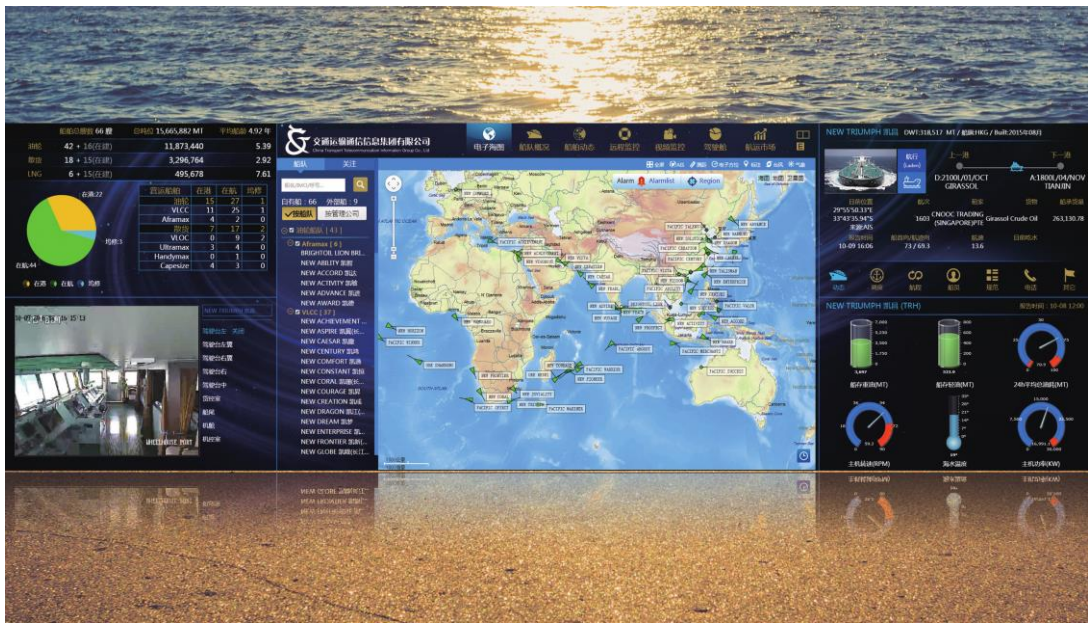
船舶总数量 66 艘 总吨位 15,665,882 MT 平均船龄 4.92 年

| | | | |
|---|---|---|---|
| 油轮 | 42 + 16(在建) | 11,873,440 | 5.39 |
| 散货 | 18 + 15(在建) | 3,296,764 | 2.92 |
| LNG | 6 + 15(在建) | 495,678 | 7.61 |

在港:22
均航:3
在航:44

| 营运船舶 | 在港 | 在航 | 锚停 |
|---|---|---|---|
| 油轮 | 15 | 27 | 1 |
| VLCC | 11 | 25 | 1 |
| Aframax | 4 | 2 | 0 |
| 散货 | 7 | 17 | 2 |
| VLOC | 0 | 5 | 2 |
| Ultramax | 3 | 4 | 0 |
| Handymax | 0 | 1 | 0 |
| Capesize | 4 | 3 | 0 |

在港 在航 锚停

驾驶台左翼
驾驶台右翼
驾驶台右
驾驶台中
厨房
船尾
机舱
机控室

WHEELHOUSE PORT

交通运输通信信息集团有限公司
China Transport Telecommunication Information Group Co., Ltd.

电子海图 船队概况 船舶动态 远程监控 视频监控 驾驶舱 航运市场

船队 关注
自有船: 66 外部船: 9
按船队 按管理公司
油船船队 [ 43 ]
Aframax [ 6 ]
BRIGHTOIL LION BRI...
NEW ABILITY 新能
NEW ACCORD 新达
NEW ACTIVITY 新励
NEW ADVANCE 新进
NEW AWARD 新奖
VLCC [ 37 ]
NEW ACHIEVEMENT...
NEW ASPIRE 新愿
NEW CAESAR 新凯
NEW CENTURY 新纪
NEW COMFORT 新惠
NEW CONSTANT 新恒
NEW CORAL 新珊
NEW COURAGE 新勇
NEW CREATION 新创
NEW DRAGON 新龙
NEW DREAM 新梦
NEW ENTERPRISE 新...
NEW FRONTIER 新...
NEW GLOBE 新环

Alarm Alarmlist Region

NEW TRIUMPH 新凯 DWT:318,517 MT / 船旗:HKG / Built:2015年08月
航行 (Laden)
上一港 下一港
D:2100L/01/OCT GIRASSOL
A:1800L/04/NOV TIANJIN
29°55'50.33"E 33°43'35.94"S 1605 CNOOC TRADING (SINGAPORE)PTE Girassol Crude Oil 263,130.78
10-09 16:06 73 / 69.3 13.6
动态 航线 航程 船员 报告 电话 预警
NEW TRIUMPH 新凯 (TRH) 报告时间: 10-08 12:00
船存重油(MT) 船存轻油(MT) 24小时总油耗(MT)
主机转速(RPM) 海水温度 主机功率(KW)